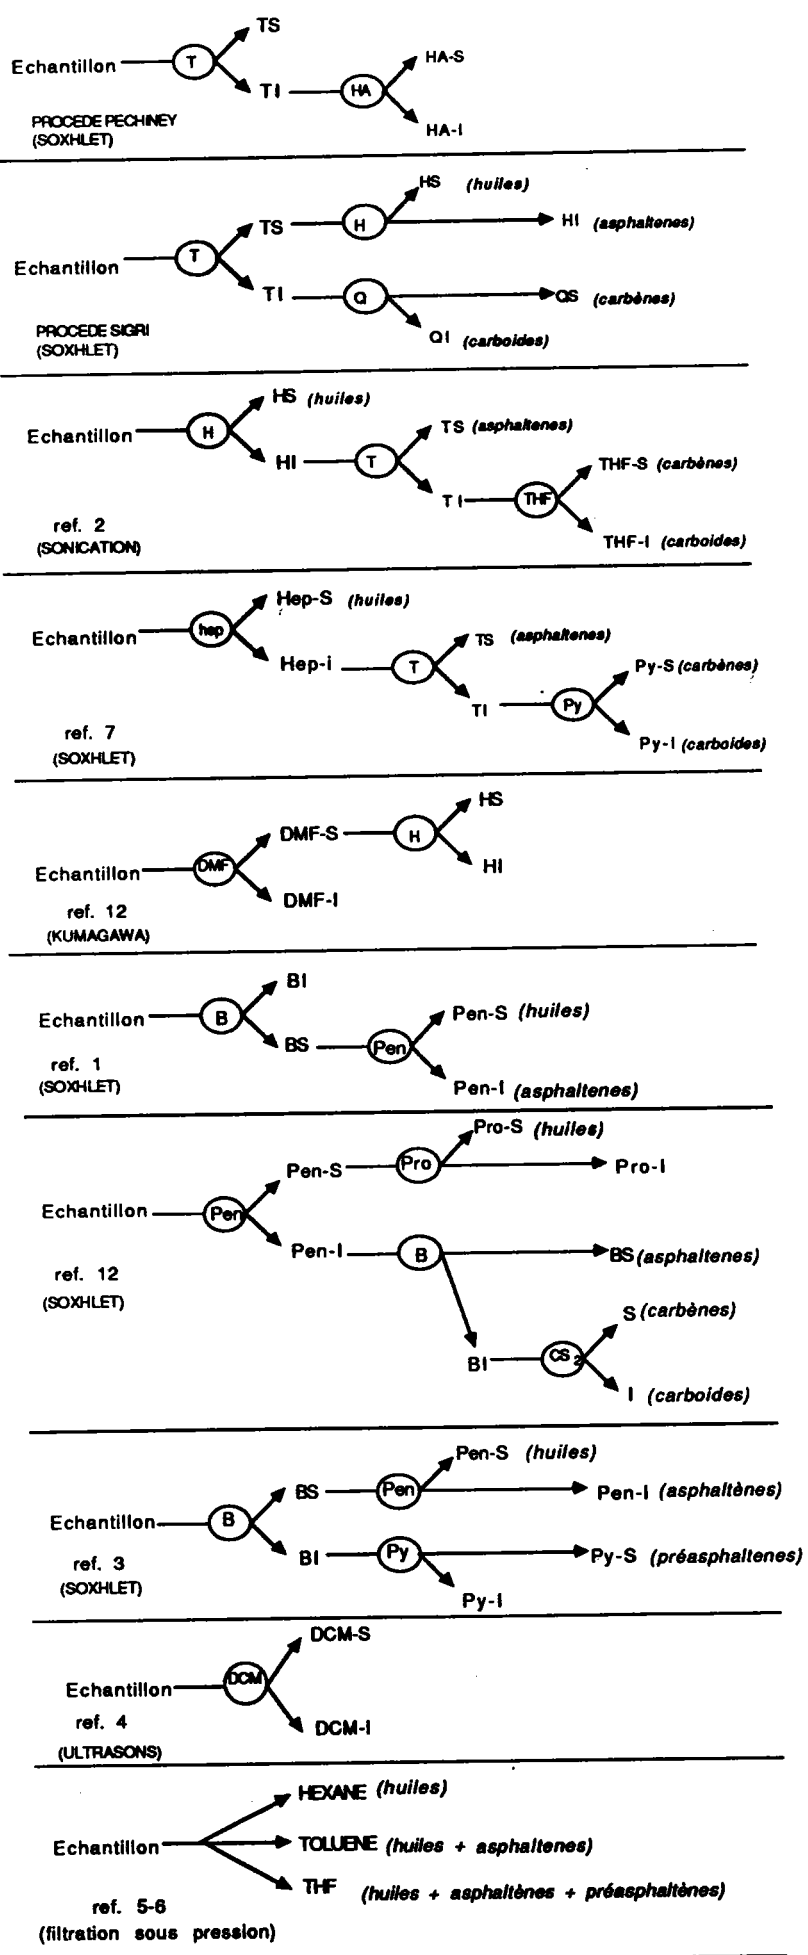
Echantillon T TS
TI HA HA-S
HA-I
PROCEDE PECHINEY
(SOXHLET)

Echantillon T TS H HS (huiles)
HI (asphaltenes)
TI Q QS (carbènes)
QI (carboides)
PROCEDE SIGRI
(SOXHLET)

Echantillon H HS (huiles)
HI T TS (asphaltenes)
TI THF THF-S (carbènes)
THF-I (carboides)
ref. 2
(SONICATION)

Echantillon hep Hep-S (huiles)
Hep-i T TS (asphaltenes)
TI Py Py-S (carbènes)
Py-I (carboides)
ref. 7
(SOXHLET)

Echantillon DMF DMF-S H HS
HI
DMF-I
ref. 12
(KUMAGAWA)

Echantillon B BI
BS Pen Pen-S (huiles)
Pen-I (asphaltenes)
ref. 1
(SOXHLET)

Echantillon Pen Pen-S Pro Pro-S (huiles)
Pro-I
Pen-I B BS (asphaltenes)
BI CS$_2$ S (carbènes)
I (carboides)
ref. 12
(SOXHLET)

Echantillon B BS Pen Pen-S (huiles)
Pen-I (asphaltènes)
BI Py Py-S (préasphaltenes)
Py-I
ref. 3
(SOXHLET)

Echantillon DCM DCM-S
DCM-I
ref. 4
(ULTRASONS)

Echantillon HEXANE (huiles)
TOLUENE (huiles + asphaltenes)
THF (huiles + asphaltènes + préasphaltènes)
ref. 5-6
(filtration sous pression)